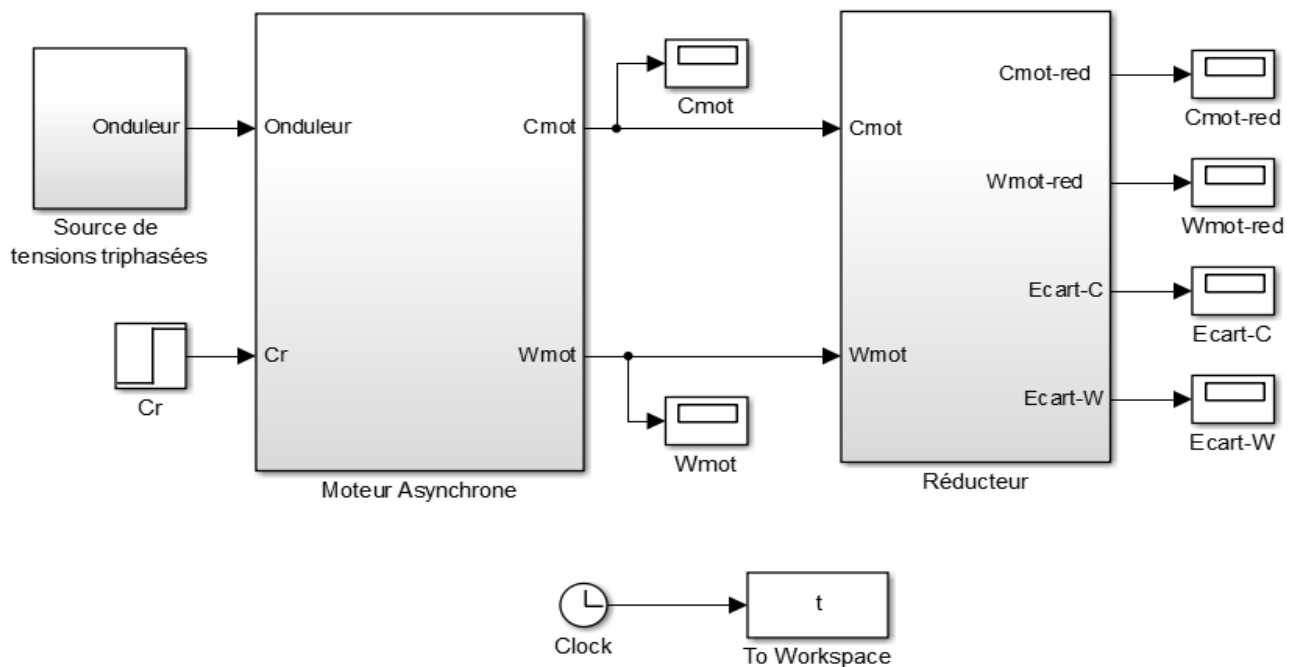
Onduleur

Source de tensions triphasées

Cr

Cr

Onduleur

Cr

Cmot

Wmot

Moteur Asynchrone

Cmot

Wmot

Cmot

Wmot

Cmot-red

Wmot-red

Ecart-C

Ecart-W

Réducteur

Cmot-red

Wmot-red

Ecart-C

Ecart-W

Clock

t

To Workspace